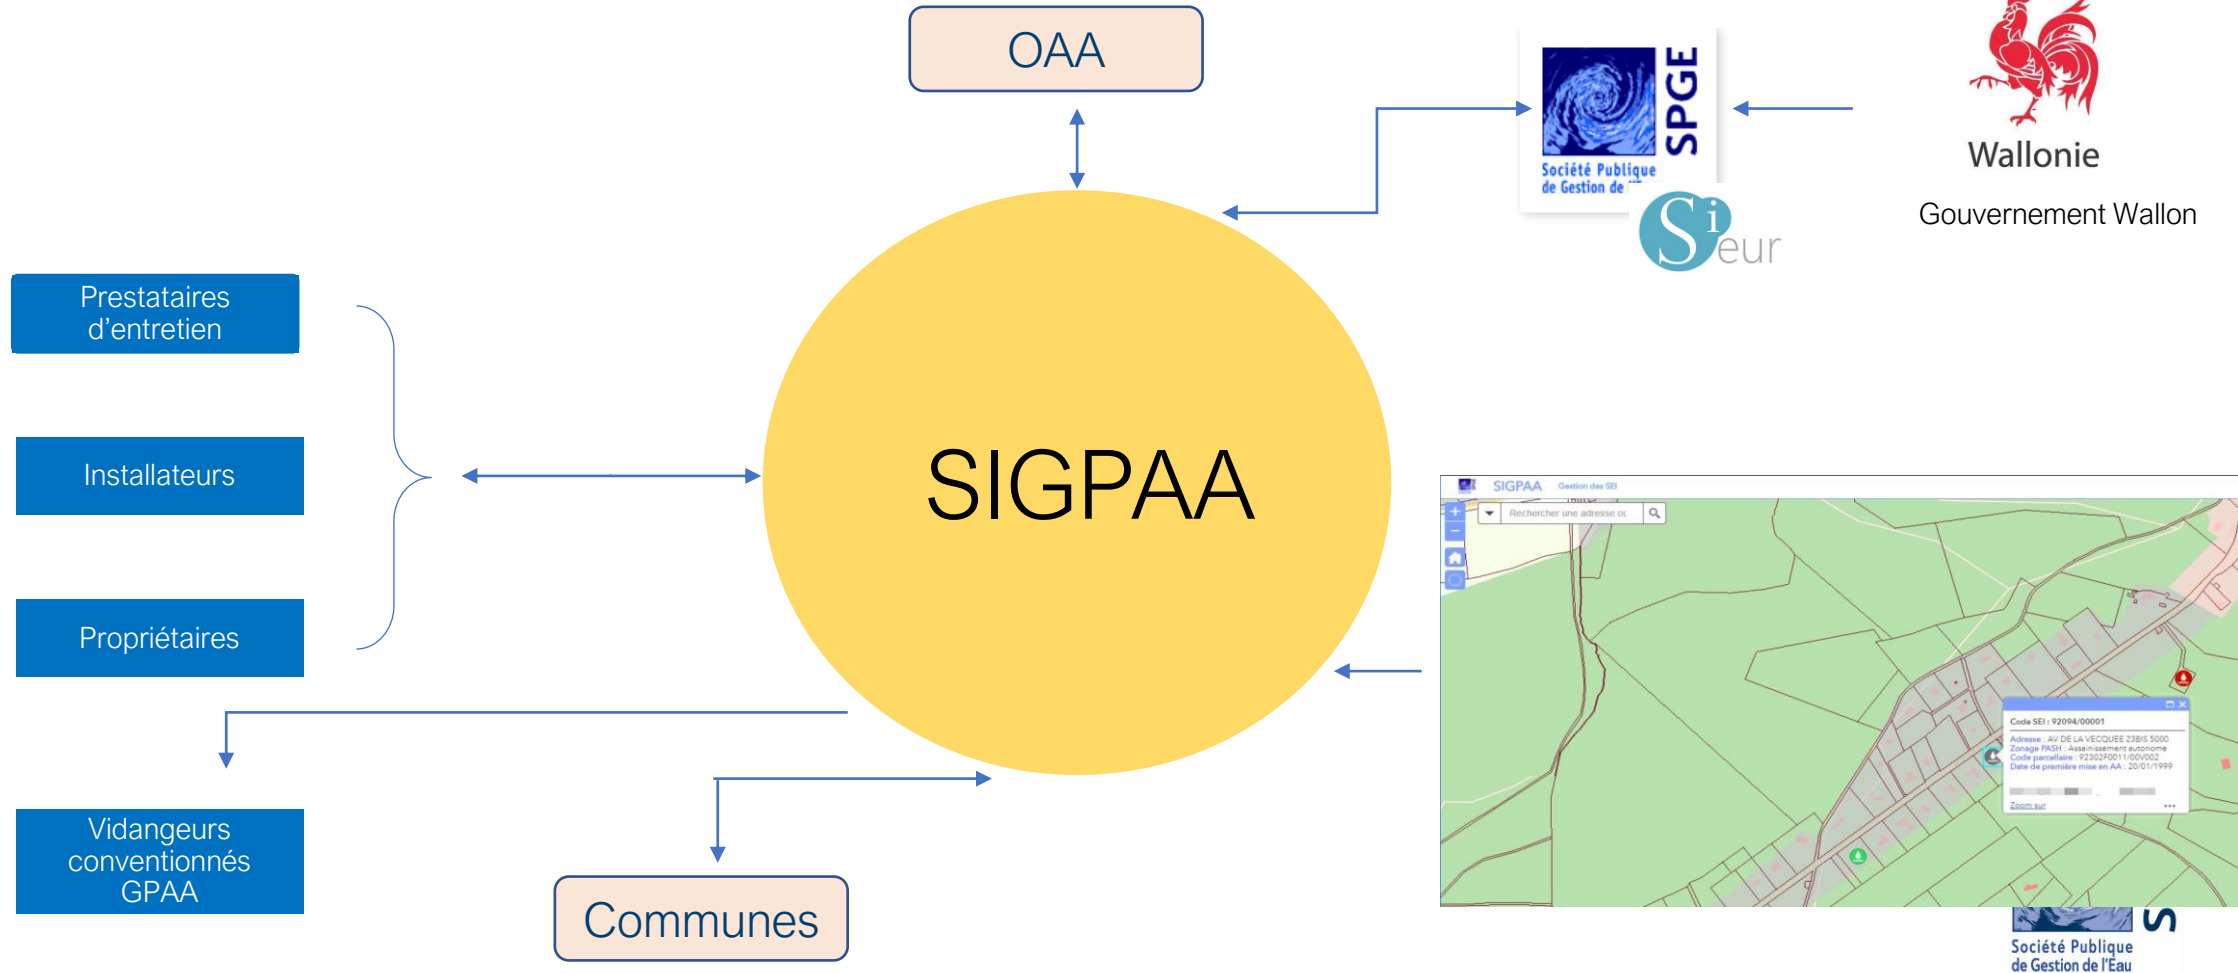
OAA

SPGE
Société Publique de Gestion de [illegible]

Si eur

Wallonie

Gouvernement Wallon

Prestataires d'entretien

Installateurs

Propriétaires

SIGPAA

SIGPAA Gestion des SEI

Rechercher une adresse ou

Code SEI : 92094/00001
Adresse : AV DE LA VECQUEE 238IS 5000
Zonage PASH : Assainissement autonome
Code parcellaire : 92302F0011/00V002
Date de première mise en AA : 20/01/1999
Zoom sur

Vidangeurs conventionnés GPAA

Communes

Société Publique de Gestion de l'Eau